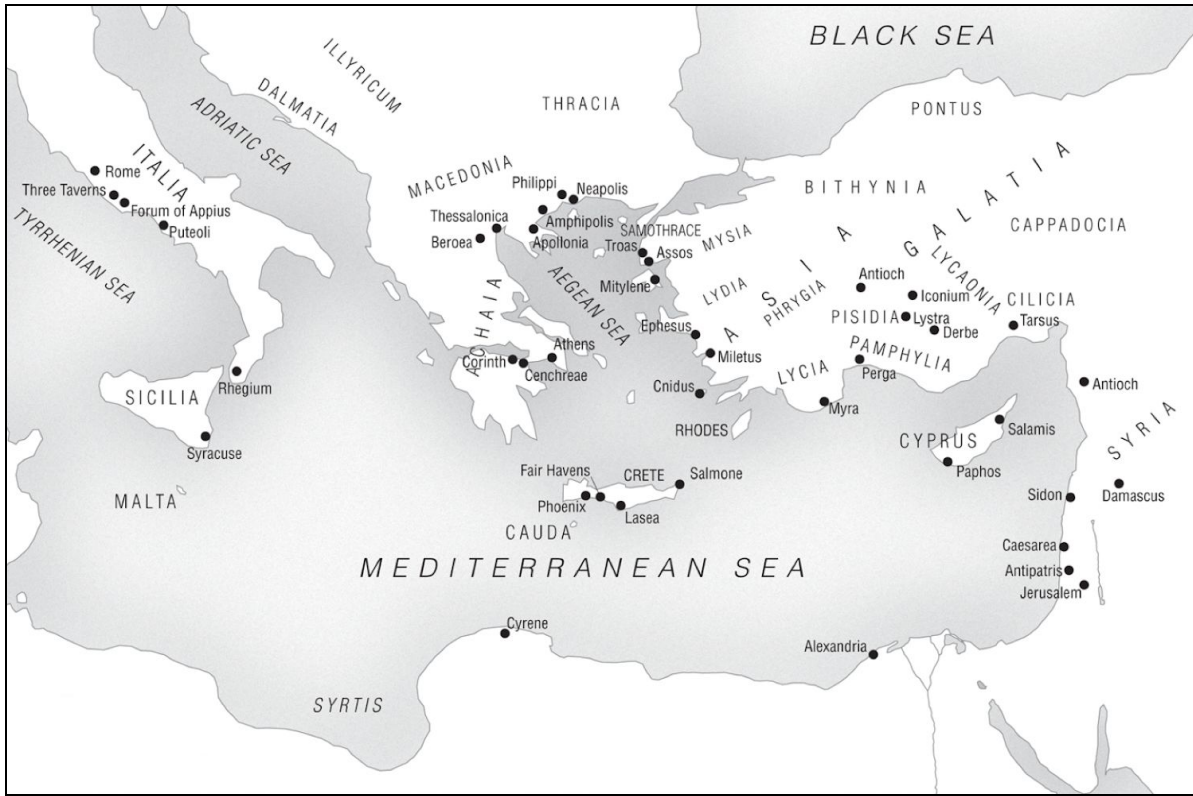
BLACK SEA

ILLYRICUM

DALMATIA

ADRIATIC SEA

THRACIA

PONTUS

ITALIA

Rome

Three Taverns

Forum of Appius

Puteoli

TYRRHENIAN SEA

MACEDONIA

Philippi

Neapolis

Amphipolis

Apollonia

Thessalonica

Beroea

SAMOTHRACE

Troas

Assos

MYSIA

BITHYNIA

GALATIA

CAPPADOCIA

AEGEAN SEA

Mitylene

LYDIA

ASIA

PHRYGIA

Antioch

LYCAONIA

Iconium

Lystra

Derbe

PISIDIA

CILICIA

Tarsus

ACHAIA

Athens

Corinth

Cenchreae

Ephesus

Miletus

PAMPHYLIA

Perga

LYCIA

Cnidus

Myra

RHODES

Antioch

SICILIA

Rhegium

Syracuse

CYPRUS

Salamis

Paphos

SYRIA

Fair Havens

CRETE

Salmone

Phoenix

Lasea

CAUDA

MALTA

Sidon

Damascus

MEDITERRANEAN SEA

Caesarea

Antipatris

Jerusalem

Cyrene

Alexandria

SYRTIS